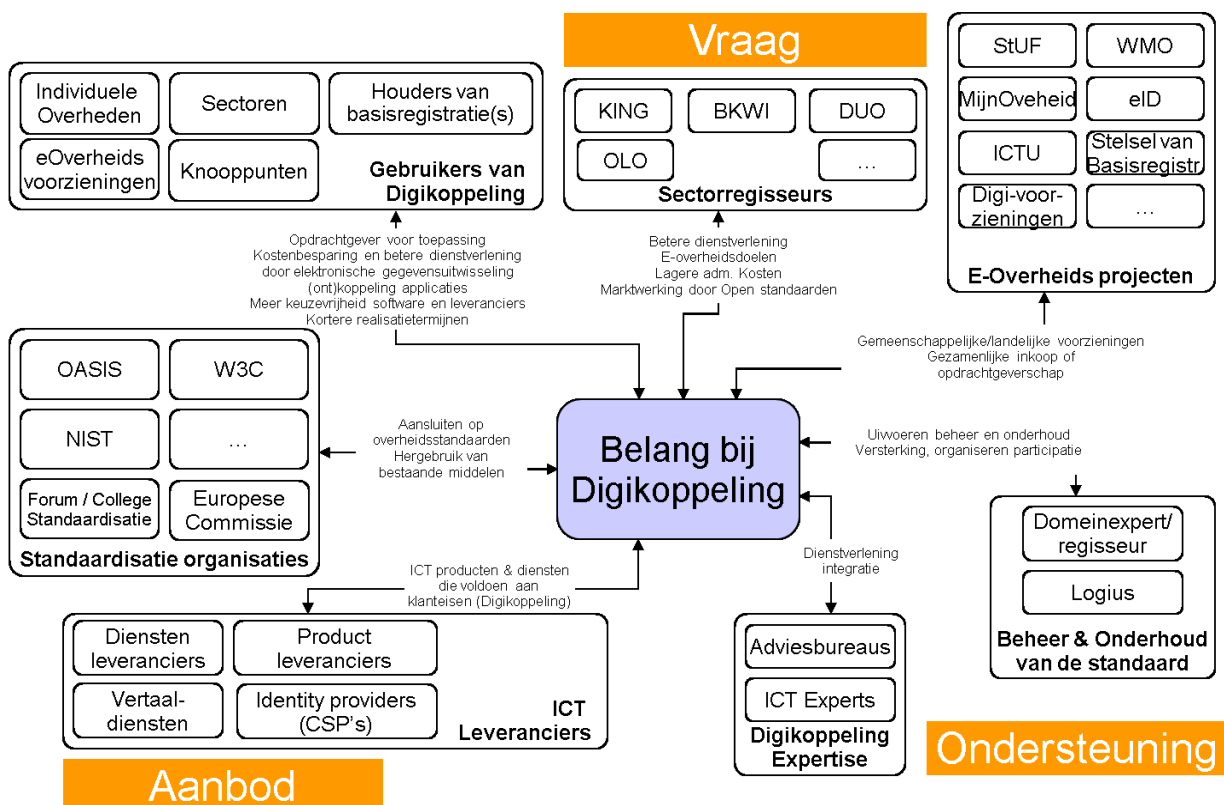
Vraag

Individuele Overheden

Sectoren

Houders van basisregistratie(s)

eOverheids voorzieningen

Knooppunten

Gebruikers van Digikoppeling

KING

BKWI

DUO

OLO

...

Sectorregisseurs

StUF

WMO

MijnOveheid

eID

ICTU

Stelsel van Basisregistr

Digi-voorzieningen

...

E-Overheids projecten

Opdrachtgever voor toepassing
Kostenbesparing en betere dienstverlening door elektronische gegevensuitwisseling (ont)koppeling applicaties
Meer keuzevrijheid software en leveranciers
Kortere realisatietermijnen

Betere dienstverlening
E-overheidsdoelen
Lagere adm. Kosten
Marktwerking door Open standaarden

Gemeenschappelijke/landelijke voorzieningen
Gezamenlijke inkoop of opdrachtgeverschap

OASIS

W3C

NIST

...

Forum / College Standaardisatie

Europese Commissie

Standaardisatie organisaties

Aansluiten op overheidsstandaarden
Hergebruik van bestaande middelen

Belang bij Digikoppeling

Uiwvoeren beheer en onderhoud
Versterking, organiseren participatie

Domeinexpert/ regisseur

Logius

Beheer & Onderhoud van de standaard

ICT producten & diensten die voldoen aan klanteisen (Digikoppeling)

Dienstverlening integratie

Diensten leveranciers

Product leveranciers

Vertaal-diensten

Identity providers (CSP's)

ICT Leveranciers

Adviesbureaus

ICT Experts

Digikoppeling Expertise

Ondersteuning

Aanbod